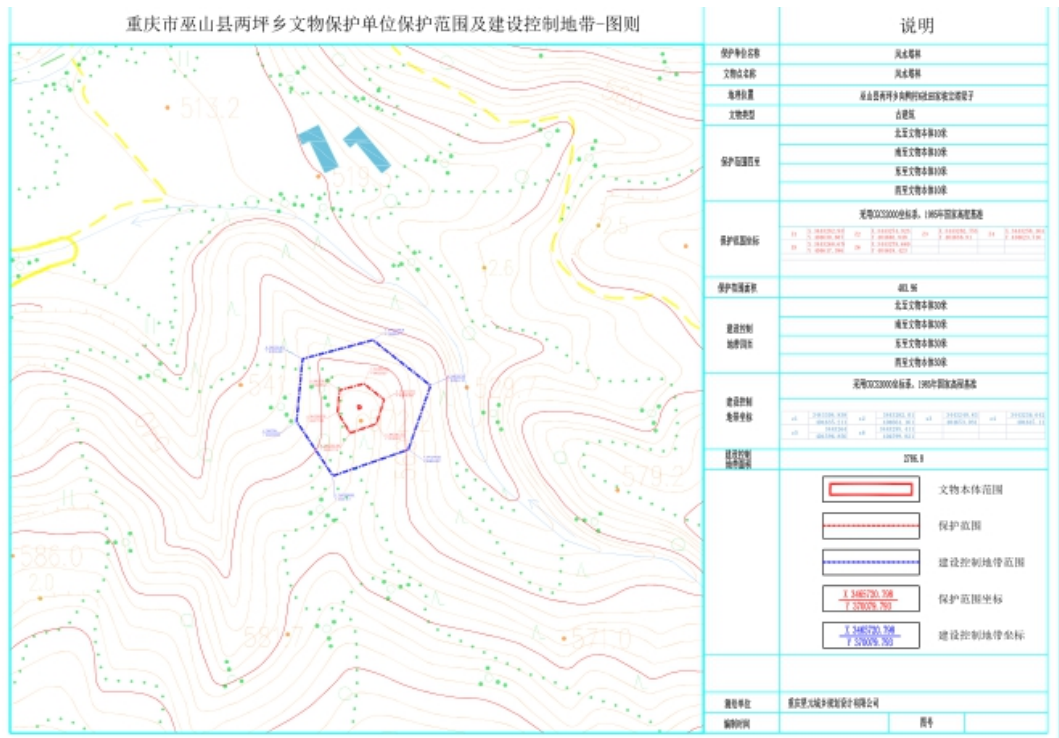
重庆市巫山县两坪乡文物保护单位保护范围及建设控制地带-图则

说明

| 保护单位名称 | 风水塔林 |
|---|---|
| 文物点名称 | 风水塔林 |
| 地理位置 | 巫山县两坪乡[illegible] |
| 文物类型 | 古建筑 |
| 保护范围四至 | 北至文物本体10米 |
| | 南至文物本体10米 |
| | 东至文物本体10米 |
| | 西至文物本体10米 |
| 保护范围坐标 | 采用CGCS2000坐标系，1985年国家高程基准 |
| | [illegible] |
| 保护范围面积 | 461.96 |
| 建设控制地带四至 | 北至文物本体30米 |
| | 南至文物本体30米 |
| | 东至文物本体30米 |
| | 西至文物本体30米 |
| 建设控制地带坐标 | 采用CGCS2000坐标系，1985年国家高程基准 |
| | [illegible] |
| 建设控制地带面积 | 2785.9 |

文物本体范围
保护范围
建设控制地带范围
X 3465720.750
Y 376070.763
保护范围坐标
X 3465720.750
Y 376070.763
建设控制地带坐标

| 编制单位 | 重庆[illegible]规划设计有限公司 | | |
|---|---|---|---|
| 编制时间 | | 图号 | |

575.2
579.2
586.0
571.0
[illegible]